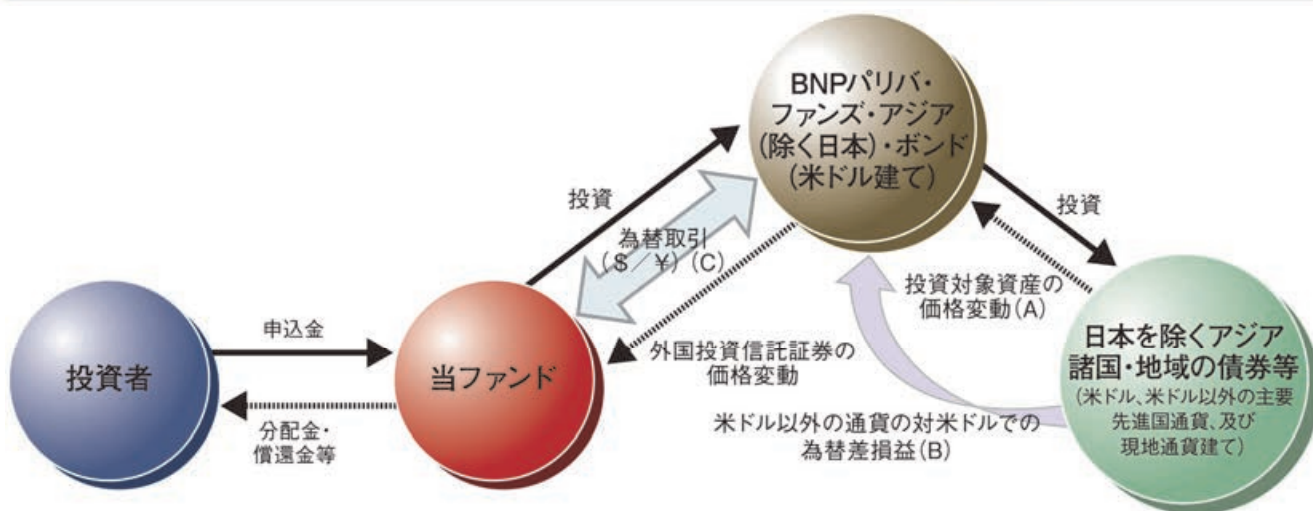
BNPパリバ・ファンズ・アジア(除く日本)・ボンド(米ドル建て)

投資

為替取引(＄／￥)(C)

投資

投資対象資産の価格変動(A)

申込金

投資者

当ファンド

外国投資信託証券の価格変動

日本を除くアジア諸国・地域の債券等
(米ドル、米ドル以外の主要先進国通貨、及び現地通貨建て)

分配金・償還金等

米ドル以外の通貨の対米ドルでの為替差損益(B)